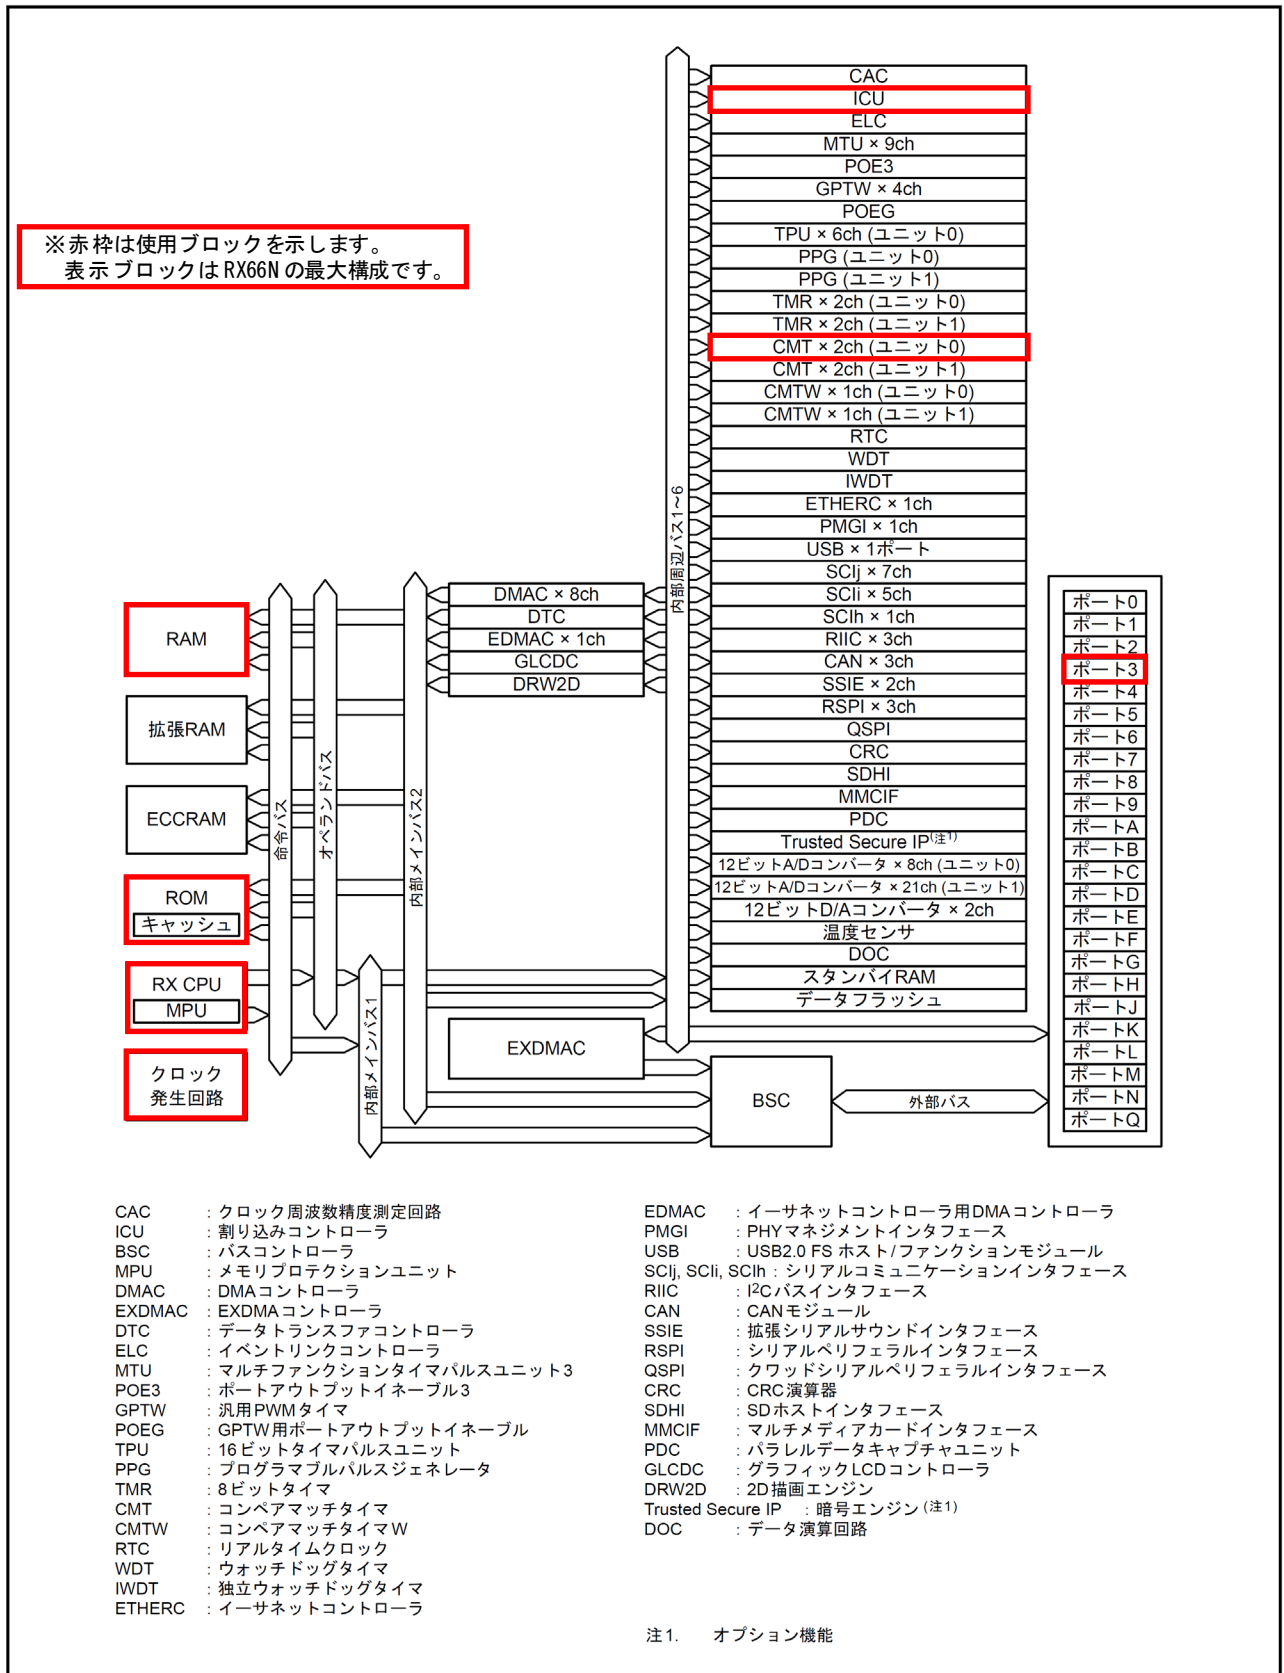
※赤枠は使用ブロックを示します。
表示ブロックはRX66Nの最大構成です。

CAC
ICU
ELC
MTU × 9ch
POE3
GPTW × 4ch
POEG
TPU × 6ch (ユニット0)
PPG (ユニット0)
PPG (ユニット1)
TMR × 2ch (ユニット0)
TMR × 2ch (ユニット1)
CMT × 2ch (ユニット0)
CMT × 2ch (ユニット1)
CMTW × 1ch (ユニット0)
CMTW × 1ch (ユニット1)
RTC
WDT
IWDT
ETHERC × 1ch
PMGI × 1ch
USB × 1ポート
SCIj × 7ch
SCIi × 5ch
SCIh × 1ch
RIIC × 3ch
CAN × 3ch
SSIE × 2ch
RSPI × 3ch
QSPI
CRC
SDHI
MMCIF
PDC
Trusted Secure IP(注1)
12ビットA/Dコンバータ × 8ch (ユニット0)
12ビットA/Dコンバータ × 21ch (ユニット1)
12ビットD/Aコンバータ × 2ch
温度センサ
DOC
スタンバイRAM
データフラッシュ

内部周辺バス1~6

DMAC × 8ch
DTC
EDMAC × 1ch
GLCDC
DRW2D

RAM
拡張RAM
ECCRAM
ROM
キャッシュ
RX CPU
MPU
クロック発生回路

命令バス
オペランドバス
内部メインバス2
内部メインバス1

EXDMAC
BSC
外部バス

ポート0
ポート1
ポート2
ポート3
ポート4
ポート5
ポート6
ポート7
ポート8
ポート9
ポートA
ポートB
ポートC
ポートD
ポートE
ポートF
ポートG
ポートH
ポートJ
ポートK
ポートL
ポートM
ポートN
ポートQ

CAC : クロック周波数精度測定回路
ICU : 割り込みコントローラ
BSC : バスコントローラ
MPU : メモリプロテクションユニット
DMAC : DMAコントローラ
EXDMAC : EXDMAコントローラ
DTC : データトランスファコントローラ
ELC : イベントリンクコントローラ
MTU : マルチファンクションタイマパルスユニット3
POE3 : ポートアウトプットイネーブル3
GPTW : 汎用PWMタイマ
POEG : GPTW用ポートアウトプットイネーブル
TPU : 16ビットタイマパルスユニット
PPG : プログラマブルパルスジェネレータ
TMR : 8ビットタイマ
CMT : コンペアマッチタイマ
CMTW : コンペアマッチタイマW
RTC : リアルタイムクロック
WDT : ウォッチドッグタイマ
IWDT : 独立ウォッチドッグタイマ
ETHERC : イーサネットコントローラ

EDMAC : イーサネットコントローラ用DMAコントローラ
PMGI : PHYマネジメントインタフェース
USB : USB2.0 FS ホスト/ファンクションモジュール
SCIj, SCIi, SCIh : シリアルコミュニケーションインタフェース
RIIC : I$^2$Cバスインタフェース
CAN : CANモジュール
SSIE : 拡張シリアルサウンドインタフェース
RSPI : シリアルペリフェラルインタフェース
QSPI : クワッドシリアルペリフェラルインタフェース
CRC : CRC演算器
SDHI : SDホストインタフェース
MMCIF : マルチメディアカードインタフェース
PDC : パラレルデータキャプチャユニット
GLCDC : グラフィックLCDコントローラ
DRW2D : 2D描画エンジン
Trusted Secure IP : 暗号エンジン(注1)
DOC : データ演算回路

注1. オプション機能